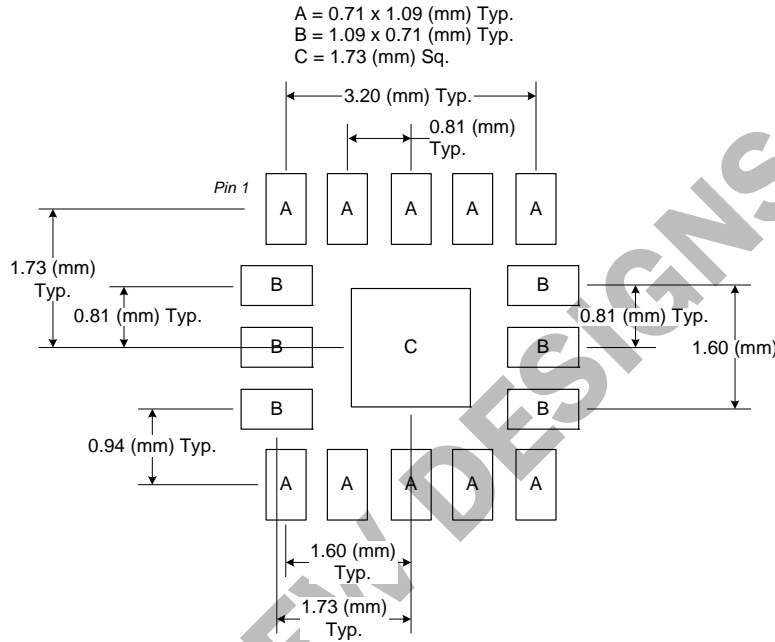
A = 0.71 x 1.09 (mm) Typ.
B = 1.09 x 0.71 (mm) Typ.
C = 1.73 (mm) Sq.

3.20 (mm) Typ.

0.81 (mm) Typ.

Pin 1

A A A A A

1.73 (mm) Typ.

0.81 (mm) Typ.

B B B

C

B B B

0.81 (mm) Typ.

1.60 (mm)

0.94 (mm) Typ.

A A A A A

1.60 (mm) Typ.

1.73 (mm) Typ.

NEW DESIGNS